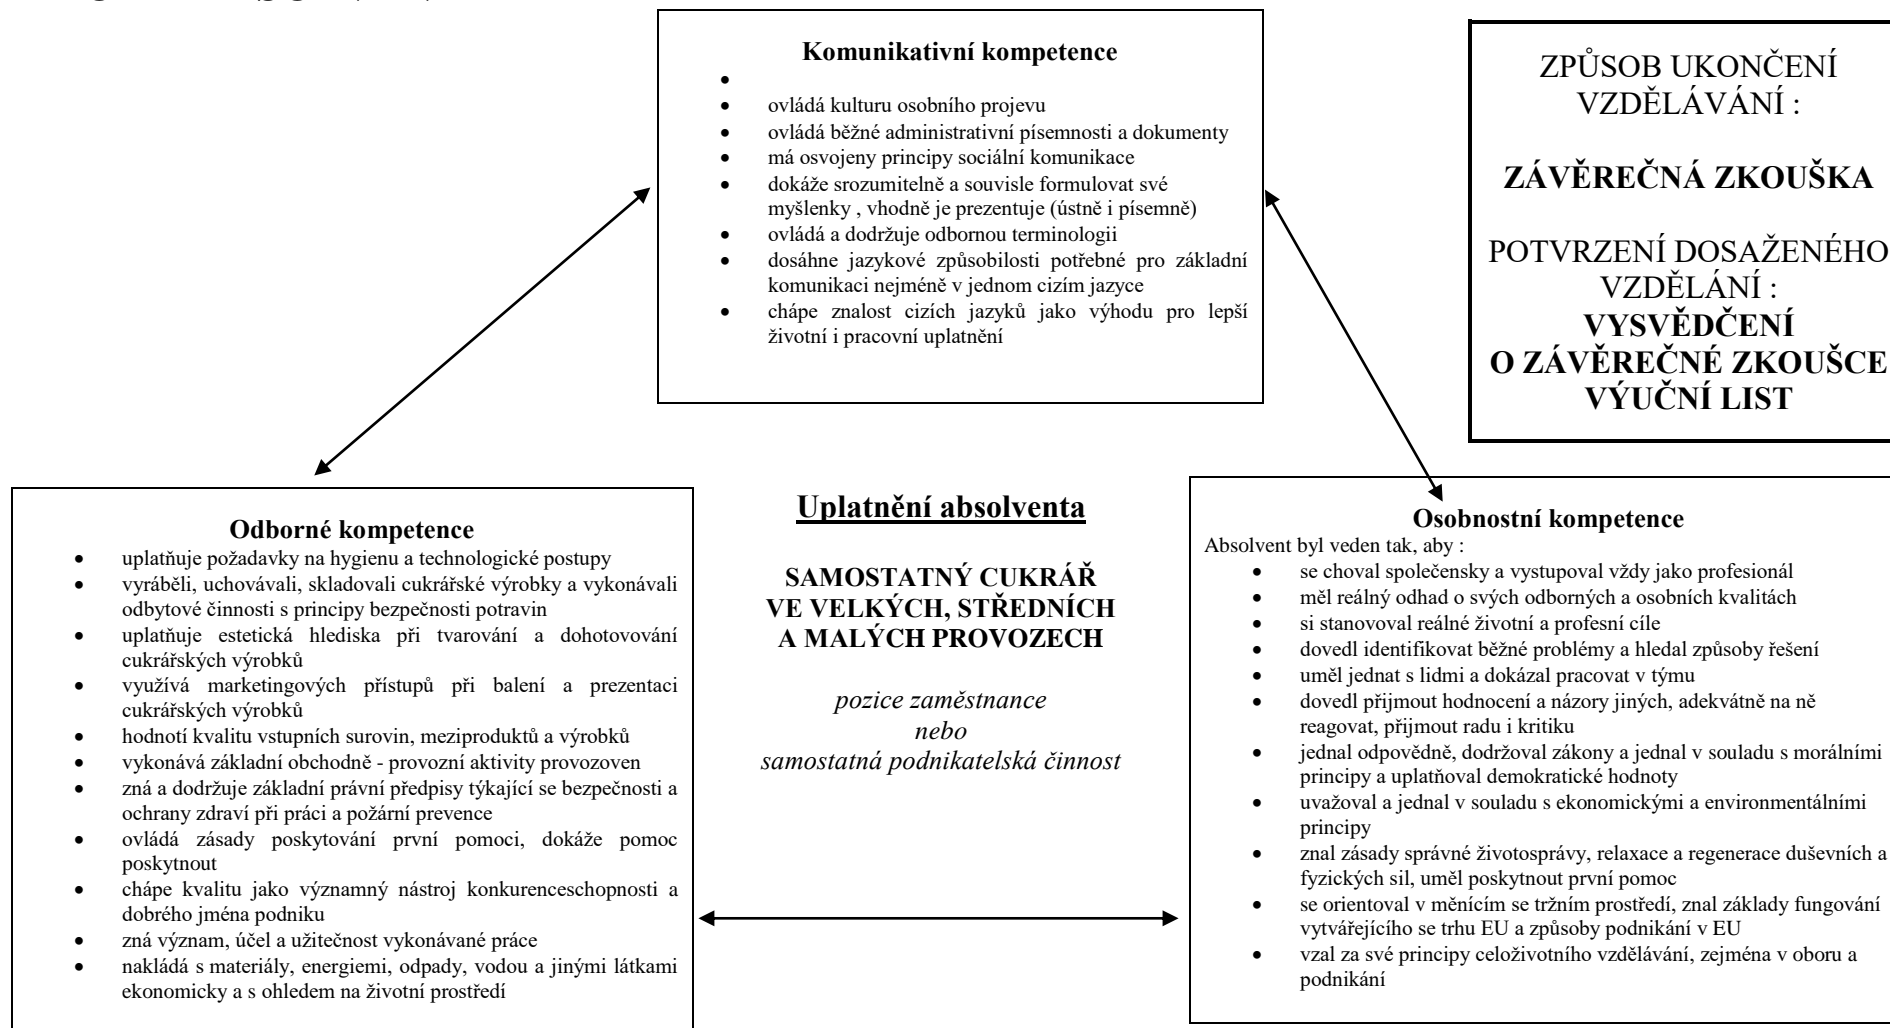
**Komunikativní kompetence**

- 
- ovládá kulturu osobního projevu
- ovládá běžné administrativní písemnosti a dokumenty
- má osvojeny principy sociální komunikace
- dokáže srozumitelně a souvisle formulovat své myšlenky , vhodně je prezentuje (ústně i písemně)
- ovládá a dodržuje odbornou terminologii
- dosáhne jazykové způsobilosti potřebné pro základní komunikaci nejméně v jednom cizím jazyce
- chápe znalost cizích jazyků jako výhodu pro lepší životní i pracovní uplatnění

ZPŮSOB UKONČENÍ VZDĚLÁVÁNÍ :

**ZÁVĚREČNÁ ZKOUŠKA**

POTVRZENÍ DOSAŽENÉHO VZDĚLÁNÍ :
**VYSVĚDČENÍ O ZÁVĚREČNÉ ZKOUŠCE VÝUČNÍ LIST**

**Odborné kompetence**

- uplatňuje požadavky na hygienu a technologické postupy
- vyráběli, uchovávali, skladovali cukrářské výrobky a vykonávali odbytové činnosti s principy bezpečnosti potravin
- uplatňuje estetická hlediska při tvarování a dohotovování cukrářských výrobků
- využívá marketingových přístupů při balení a prezentaci cukrářských výrobků
- hodnotí kvalitu vstupních surovin, meziproduktů a výrobků
- vykonává základní obchodně - provozní aktivity provozoven
- zná a dodržuje základní právní předpisy týkající se bezpečnosti a ochrany zdraví při práci a požární prevence
- ovládá zásady poskytování první pomoci, dokáže pomoc poskytnout
- chápe kvalitu jako významný nástroj konkurenceschopnosti a dobrého jména podniku
- zná význam, účel a užitečnost vykonávané práce
- nakládá s materiály, energiemi, odpady, vodou a jinými látkami ekonomicky a s ohledem na životní prostředí

**Uplatnění absolventa**

**SAMOSTATNÝ CUKRÁŘ VE VELKÝCH, STŘEDNÍCH A MALÝCH PROVOZECH**

*pozice zaměstnance nebo samostatná podnikatelská činnost*

**Osobnostní kompetence**

Absolvent byl veden tak, aby :

- se choval společensky a vystupoval vždy jako profesionál
- měl reálný odhad o svých odborných a osobních kvalitách
- si stanovoval reálné životní a profesní cíle
- dovedl identifikovat běžné problémy a hledal způsoby řešení
- uměl jednat s lidmi a dokázal pracovat v týmu
- dovedl přijmout hodnocení a názory jiných, adekvátně na ně reagovat, přijmout radu i kritiku
- jednal odpovědně, dodržoval zákony a jednal v souladu s morálními principy a uplatňoval demokratické hodnoty
- uvažoval a jednal v souladu s ekonomickými a environmentálními principy
- znal zásady správné životosprávy, relaxace a regenerace duševních a fyzických sil, uměl poskytnout první pomoc
- se orientoval v měnícím se tržním prostředí, znal základy fungování vytvářejícího se trhu EU a způsoby podnikání v EU
- vzal za své principy celoživotního vzdělávání, zejména v oboru a podnikání